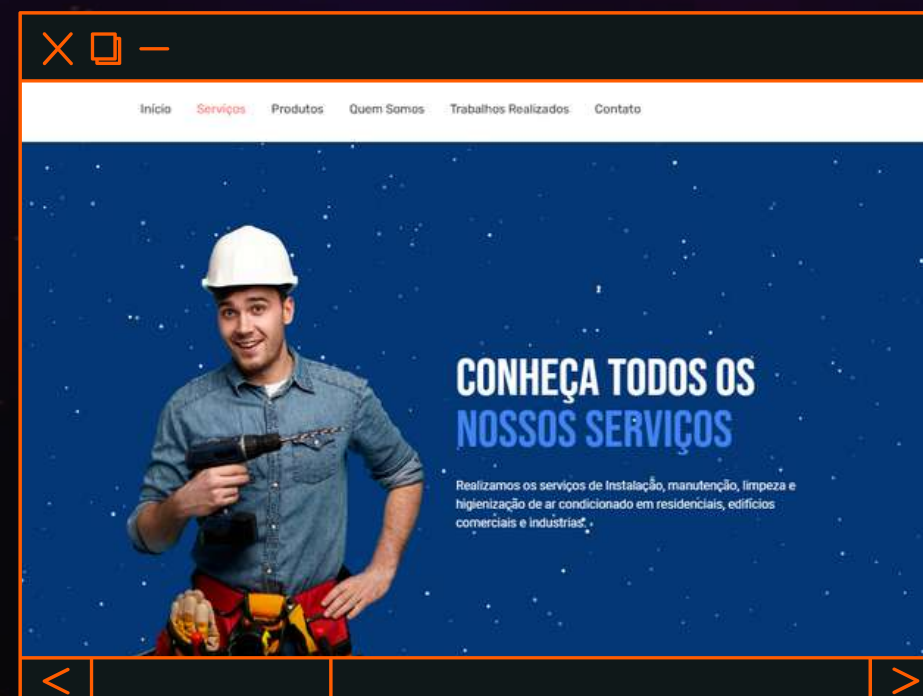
Início Serviços Produtos Quem Somos Trabalhos Realizados Contato

CONHEÇA TODOS OS NOSSOS SERVIÇOS

Realizamos os serviços de Instalação, manutenção, limpeza e higienização de ar condicionado em residenciais, edifícios comerciais e industrias.